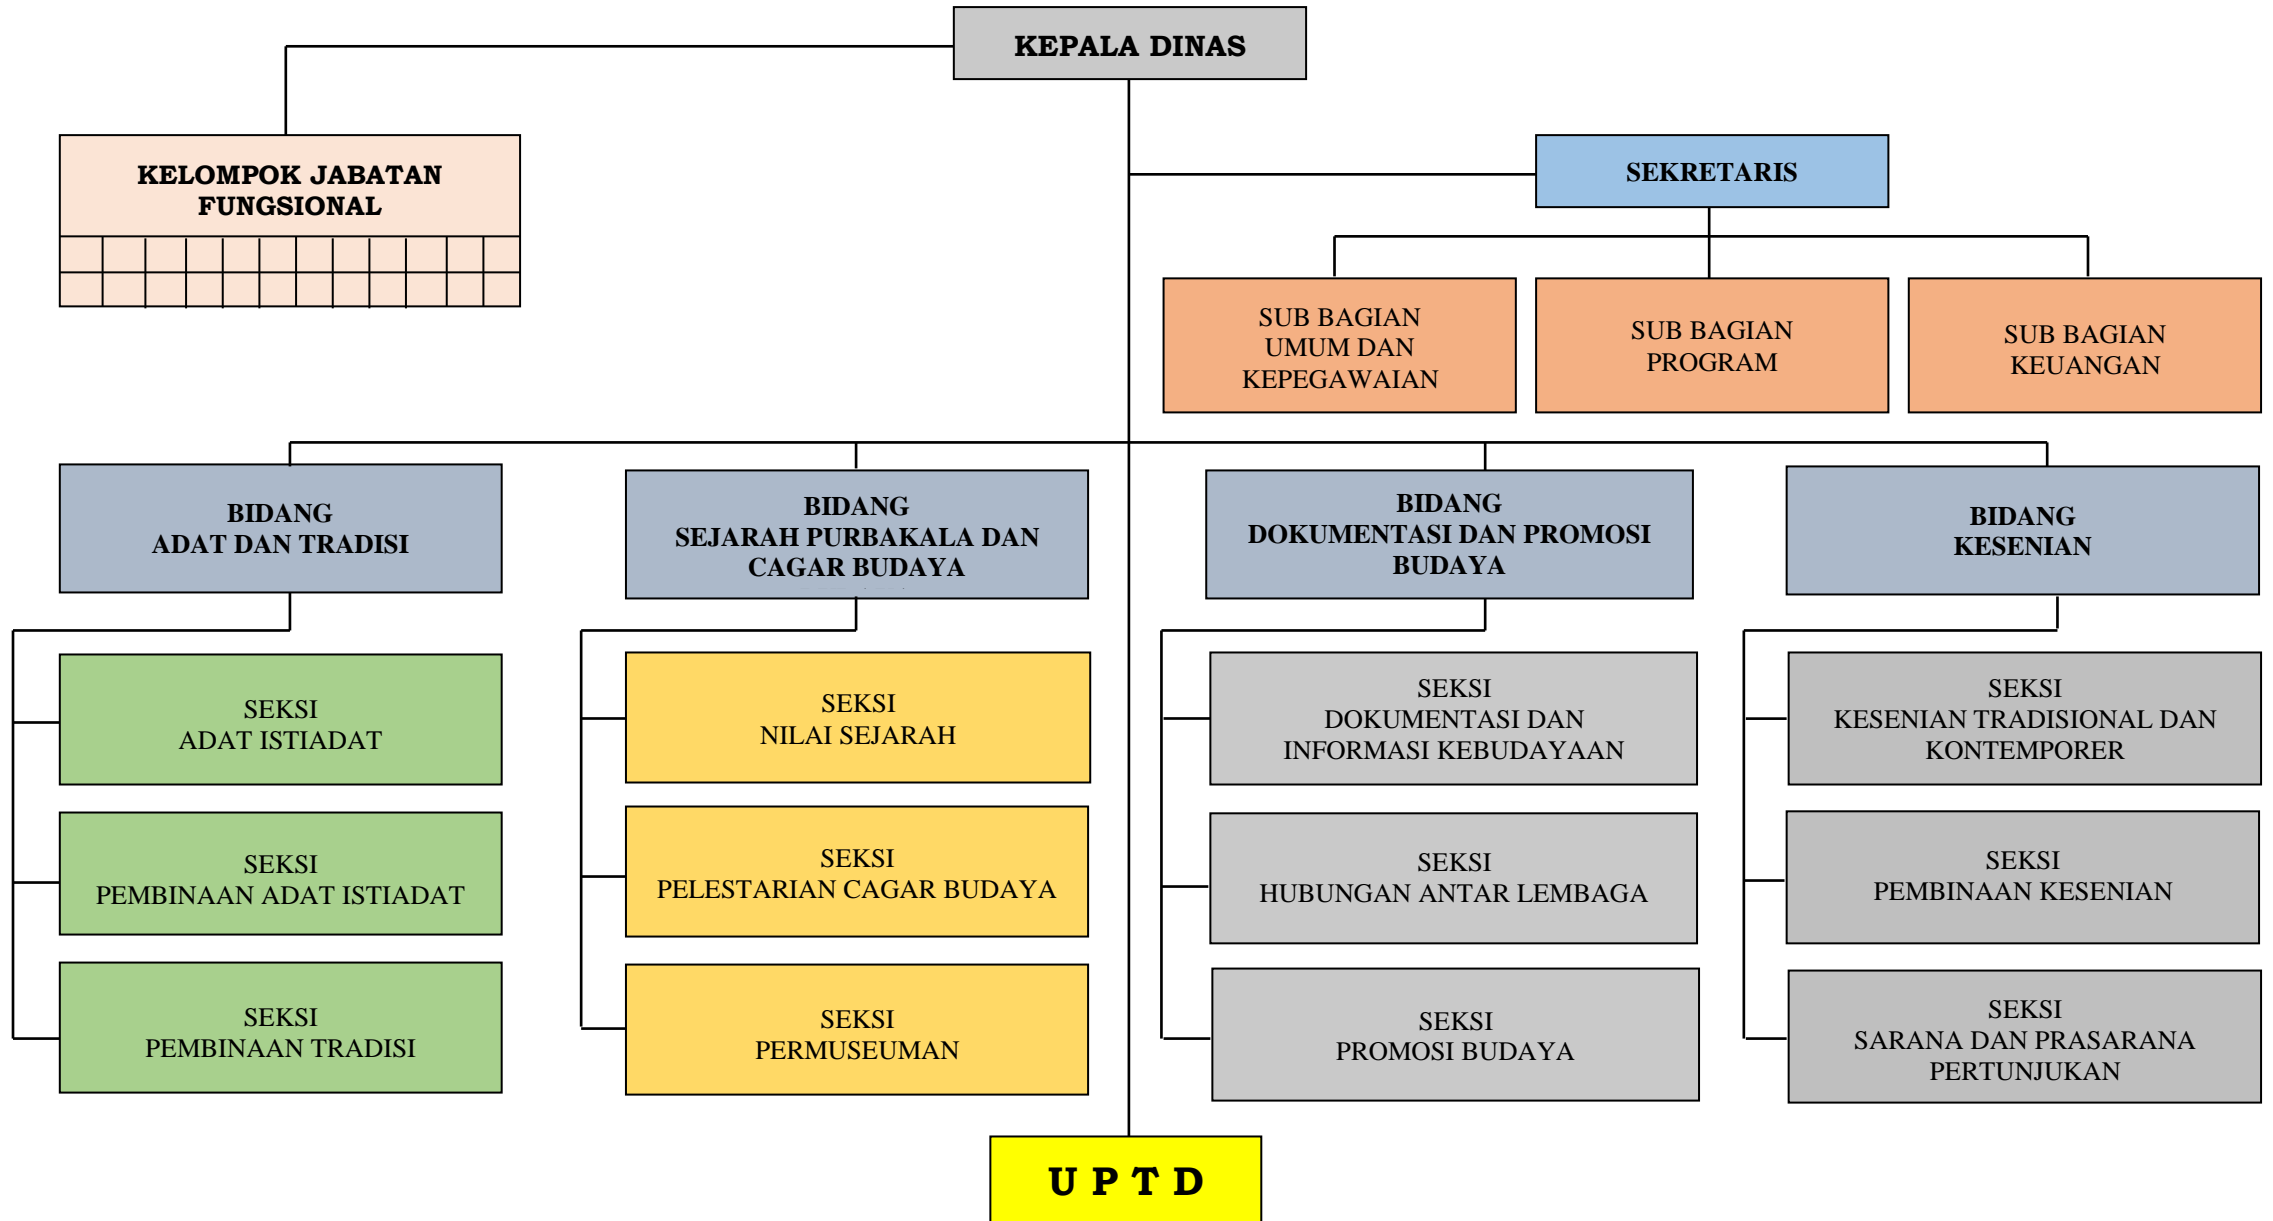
KEPALA DINAS

KELOMPOK JABATAN FUNGSIONAL

SEKRETARIS

SUB BAGIAN UMUM DAN KEPEGAWAIAN

SUB BAGIAN PROGRAM

SUB BAGIAN KEUANGAN

BIDANG ADAT DAN TRADISI

BIDANG SEJARAH PURBAKALA DAN CAGAR BUDAYA

BIDANG DOKUMENTASI DAN PROMOSI BUDAYA

BIDANG KESENIAN

SEKSI ADAT ISTIADAT

SEKSI PEMBINAAN ADAT ISTIADAT

SEKSI PEMBINAAN TRADISI

SEKSI NILAI SEJARAH

SEKSI PELESTARIAN CAGAR BUDAYA

SEKSI PERMUSEUMAN

SEKSI DOKUMENTASI DAN INFORMASI KEBUDAYAAN

SEKSI HUBUNGAN ANTAR LEMBAGA

SEKSI PROMOSI BUDAYA

SEKSI KESENIAN TRADISIONAL DAN KONTEMPORER

SEKSI PEMBINAAN KESENIAN

SEKSI SARANA DAN PRASARANA PERTUNJUKAN

U P T D